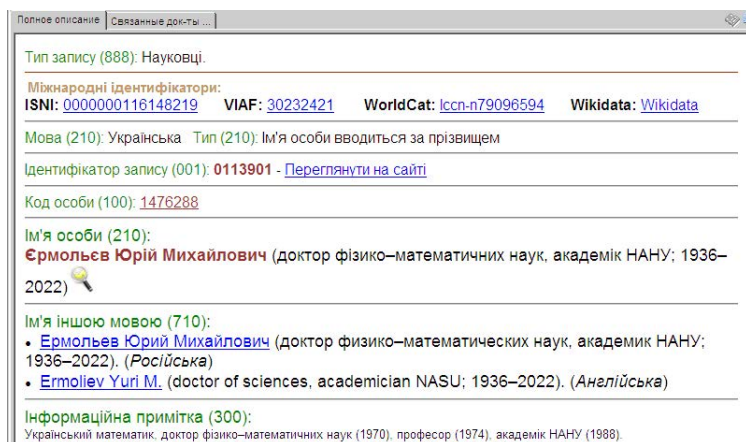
Полное описание | Связанные док-ты ...

Тип запису (888): Науковці.

Міжнародні ідентифікатори:
ISNI: 0000000116148219 VIAF: 30232421 WorldCat: lccn-n79096594 Wikidata: Wikidata

Мова (210): Українська Тип (210): Ім'я особи вводиться за прізвищем

Ідентифікатор запису (001): 0113901 - Переглянути на сайті

Код особи (100): 1476288

Ім'я особи (210):
Єрмольєв Юрій Михайлович (доктор фізико–математичних наук, академік НАНУ; 1936–2022)

Ім'я іншою мовою (710):
• Ермольев Юрий Михайлович (доктор физико–математических наук, академик НАНУ; 1936–2022). (Російська)
• Ermoliev Yuri M. (doctor of sciences, academician NASU; 1936–2022). (Англійська)

Інформаційна примітка (300):
Український математик, доктор фізико–математичних наук (1970), професор (1974), академік НАНУ (1988).